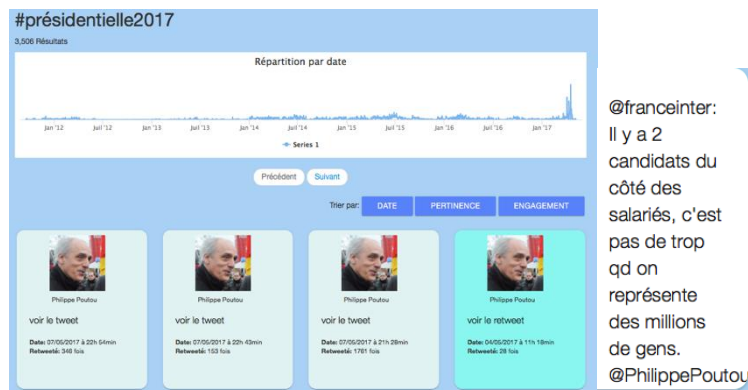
#présidentielle2017

3,506 Résultats

Répartition par date

Jan '12 Juil '12 Jan '13 Juil '13 Jan '14 Juil '14 Jan '15 Juil '15 Jan '16 Juil '16 Jan '17

Series 1

Précédent Suivant

Trier par: DATE PERTINENCE ENGAGEMENT

Philippe Poutou
voir le tweet
Date: 07/05/2017 à 22h 54min
Retweeté: 346 fois

Philippe Poutou
voir le tweet
Date: 07/05/2017 à 22h 43min
Retweeté: 153 fois

Philippe Poutou
voir le tweet
Date: 07/05/2017 à 21h 28min
Retweeté: 1761 fois

Philippe Poutou
voir le retweet
Date: 04/05/2017 à 11h 19min
Retweeté: 28 fois

@franceinter: Il y a 2 candidats du côté des salariés, c'est pas de trop qd on représente des millions de gens. @PhilippePoutou